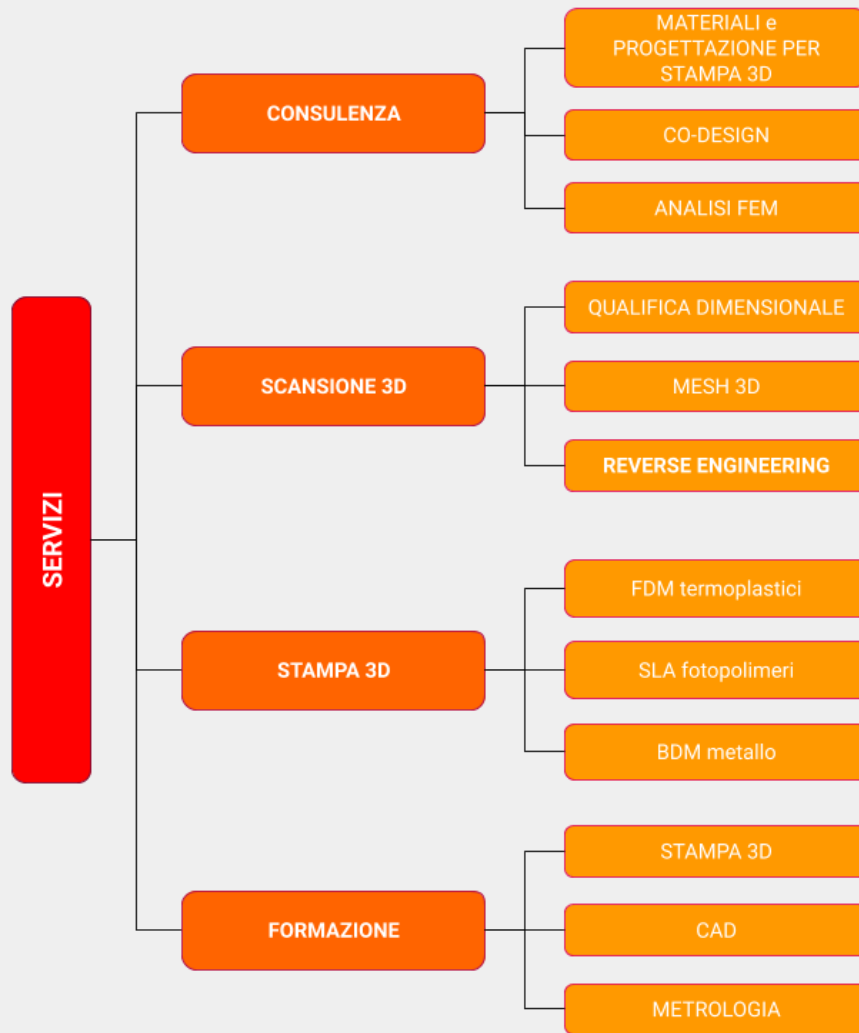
SERVIZI

CONSULENZA

MATERIALI e PROGETTAZIONE PER STAMPA 3D

CO-DESIGN

ANALISI FEM

SCANSIONE 3D

QUALIFICA DIMENSIONALE

MESH 3D

REVERSE ENGINEERING

STAMPA 3D

FDM termoplastici

SLA fotopolimeri

BDM metallo

FORMAZIONE

STAMPA 3D

CAD

METROLOGIA